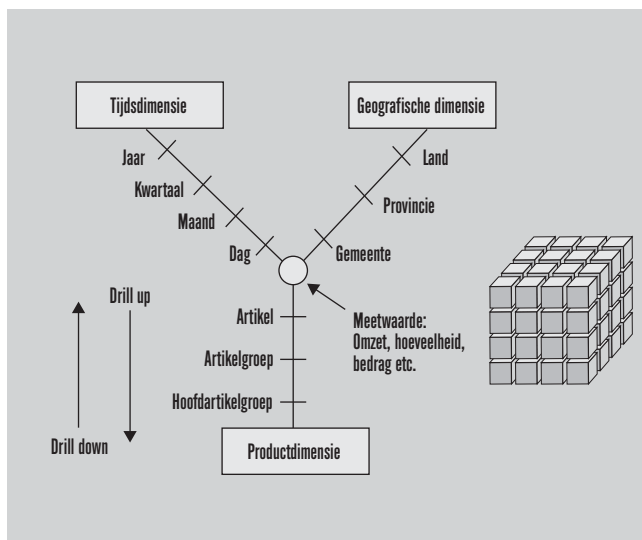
Tijdsdimensie

Geografische dimensie

Jaar

Kwartaal

Maand

Dag

Land

Provincie

Gemeente

Drill up

Artikel

Artikelgroep

Hoofdartikelgroep

Meetwaarde: Omzet, hoeveelheid, bedrag etc.

Drill down

Productdimensie